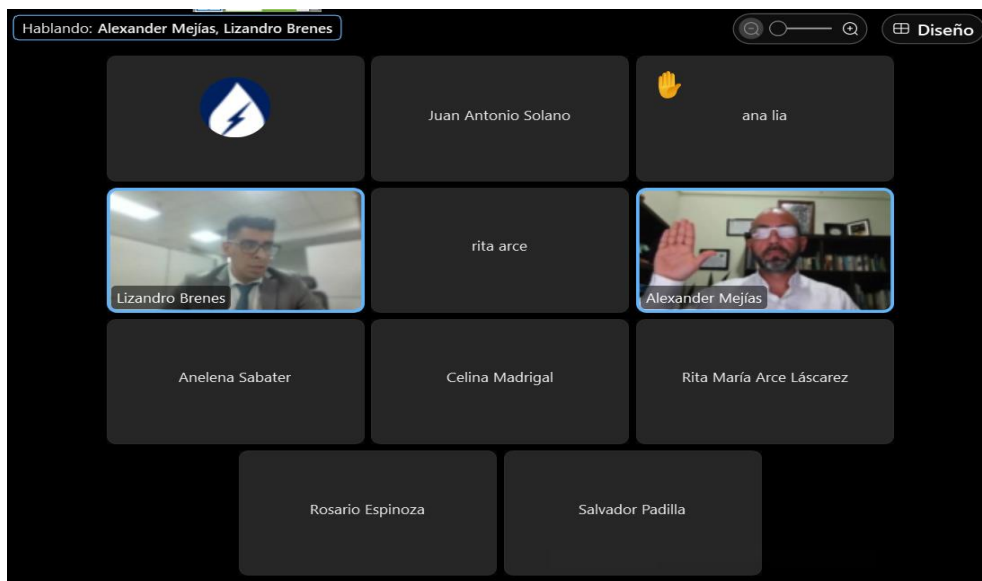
Hablando: Alexander Mejías, Lizandro Brenes

Diseño

Juan Antonio Solano

ana lia

Lizandro Brenes

rita arce

Alexander Mejías

Anelena Sabater

Celina Madrigal

Rita María Arce Láscarez

Rosario Espinoza

Salvador Padilla